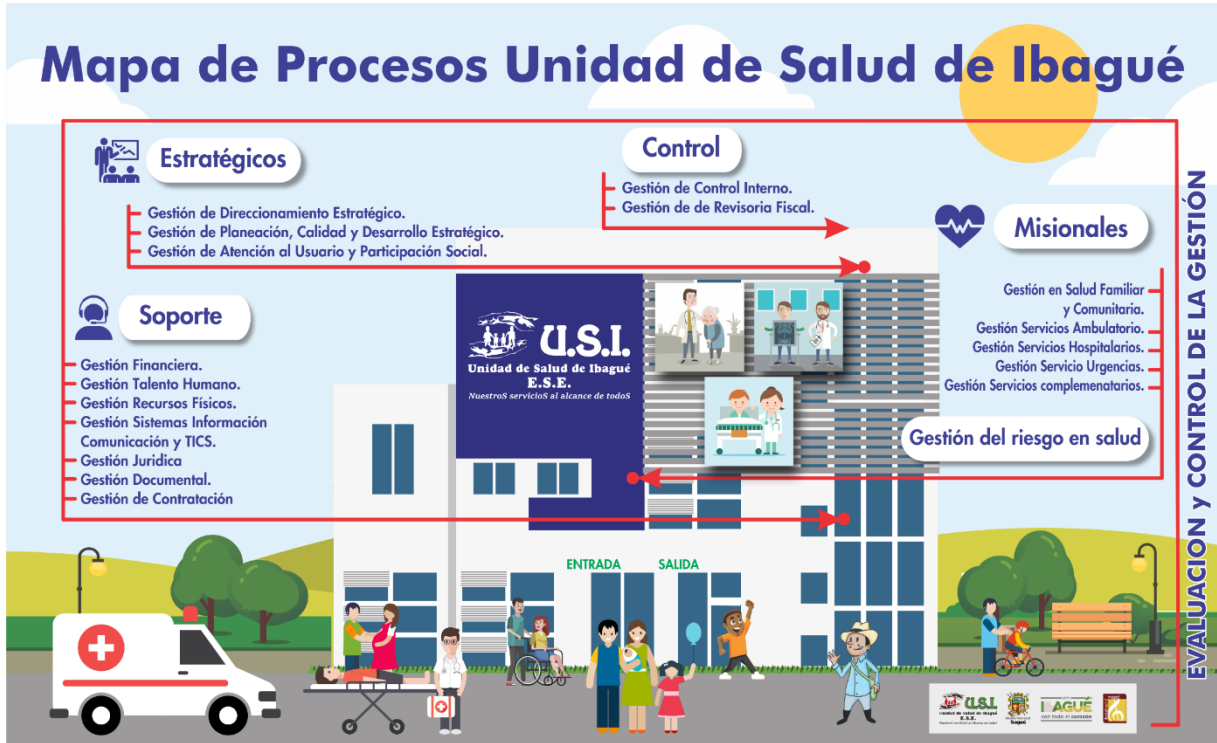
Mapa de Procesos Unidad de Salud de Ibagué

Estratégicos

Gestión de Direccionamiento Estratégico.
Gestión de Planeación, Calidad y Desarrollo Estratégico.
Gestión de Atención al Usuario y Participación Social.

Control

Gestión de Control Interno.
Gestión de de Revisoria Fiscal.

Misionales

Gestión en Salud Familiar y Comunitaria.
Gestión Servicios Ambulatorio.
Gestión Servicios Hospitalarios.
Gestión Servicio Urgencias.
Gestión Servicios complementarios.

Gestión del riesgo en salud

Soporte

Gestión Financiera.
Gestión Talento Humano.
Gestión Recursos Físicos.
Gestión Sistemas Información Comunicación y TICS.
Gestión Juridica
Gestión Documental.
Gestión de Contratación

U.S.I.
Unidad de Salud de Ibagué
E.S.E.
NuestroS servicioS al alcance de todoS

ENTRADA
SALIDA

EVALUACION Y CONTROL DE LA GESTIÓN

U.S.I. Unidad de Salud de Ibagué E.S.E.
IBAGUÉ con todo el corazón
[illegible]